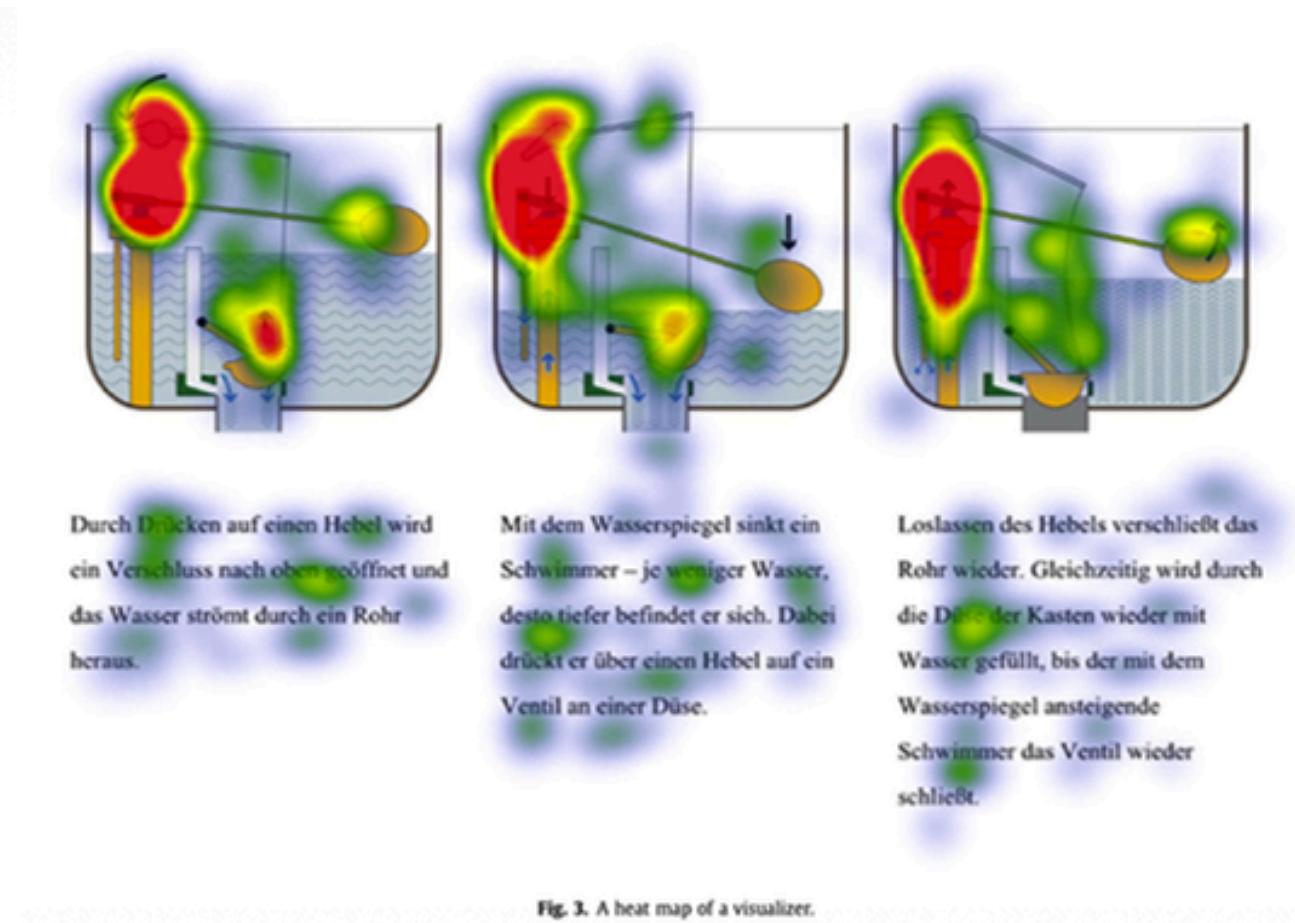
Durch Drücken auf einen Hebel wird ein Verschluss nach oben geöffnet und das Wasser strömt durch ein Rohr heraus.

Mit dem Wasserspiegel sinkt ein Schwimmer – je weniger Wasser, desto tiefer befindet er sich. Dabei drückt er über einen Hebel auf ein Ventil an einer Düse.

Loslassen des Hebels verschließt das Rohr wieder. Gleichzeitig wird durch die Düse der Kasten wieder mit Wasser gefüllt, bis der mit dem Wasserspiegel ansteigende Schwimmer das Ventil wieder schließt.

Fig. 3. A heat map of a visualizer.